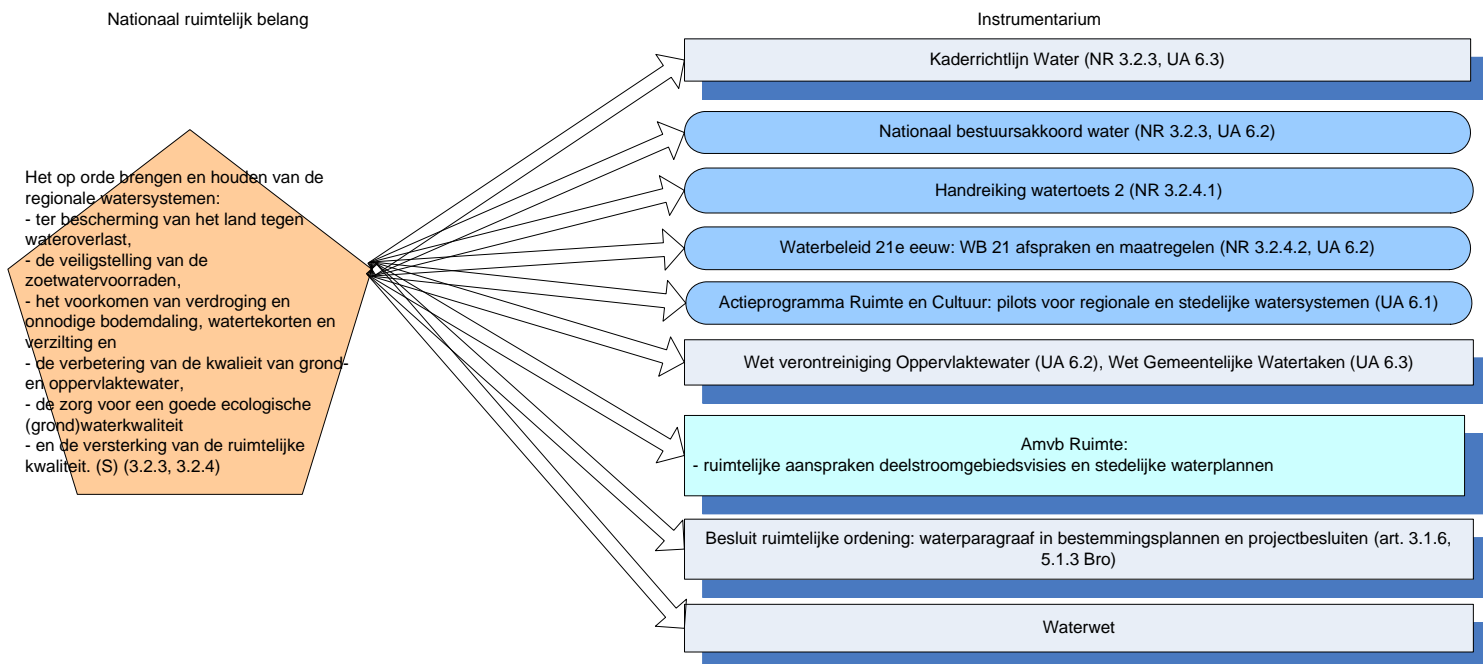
Nationaal ruimtelijk belang

Instrumentarium

Het op orde brengen en houden van de regionale watersystemen:
- ter bescherming van het land tegen wateroverlast,
- de veiligstelling van de zoetwatervoorraden,
- het voorkomen van verdroging en onnodige bodemdaling, watertekorten en verzilting en
- de verbetering van de kwalieit van grond- en oppervlaktewater,
- de zorg voor een goede ecologische (grond)waterkwaliteit
- en de versterking van de ruimtelijke kwaliteit. (S) (3.2.3, 3.2.4)

Kaderrichtlijn Water (NR 3.2.3, UA 6.3)

Nationaal bestuursakkoord water (NR 3.2.3, UA 6.2)

Handreiking watertoets 2 (NR 3.2.4.1)

Waterbeleid 21e eeuw: WB 21 afspraken en maatregelen (NR 3.2.4.2, UA 6.2)

Actieprogramma Ruimte en Cultuur: pilots voor regionale en stedelijke watersystemen (UA 6.1)

Wet verontreiniging Oppervlaktewater (UA 6.2), Wet Gemeentelijke Watertaken (UA 6.3)

Amvb Ruimte:
- ruimtelijke aanspraken deelstroomgebiedsvisies en stedelijke waterplannen

Besluit ruimtelijke ordening: waterparagraaf in bestemmingsplannen en projectbesluiten (art. 3.1.6, 5.1.3 Bro)

Waterwet